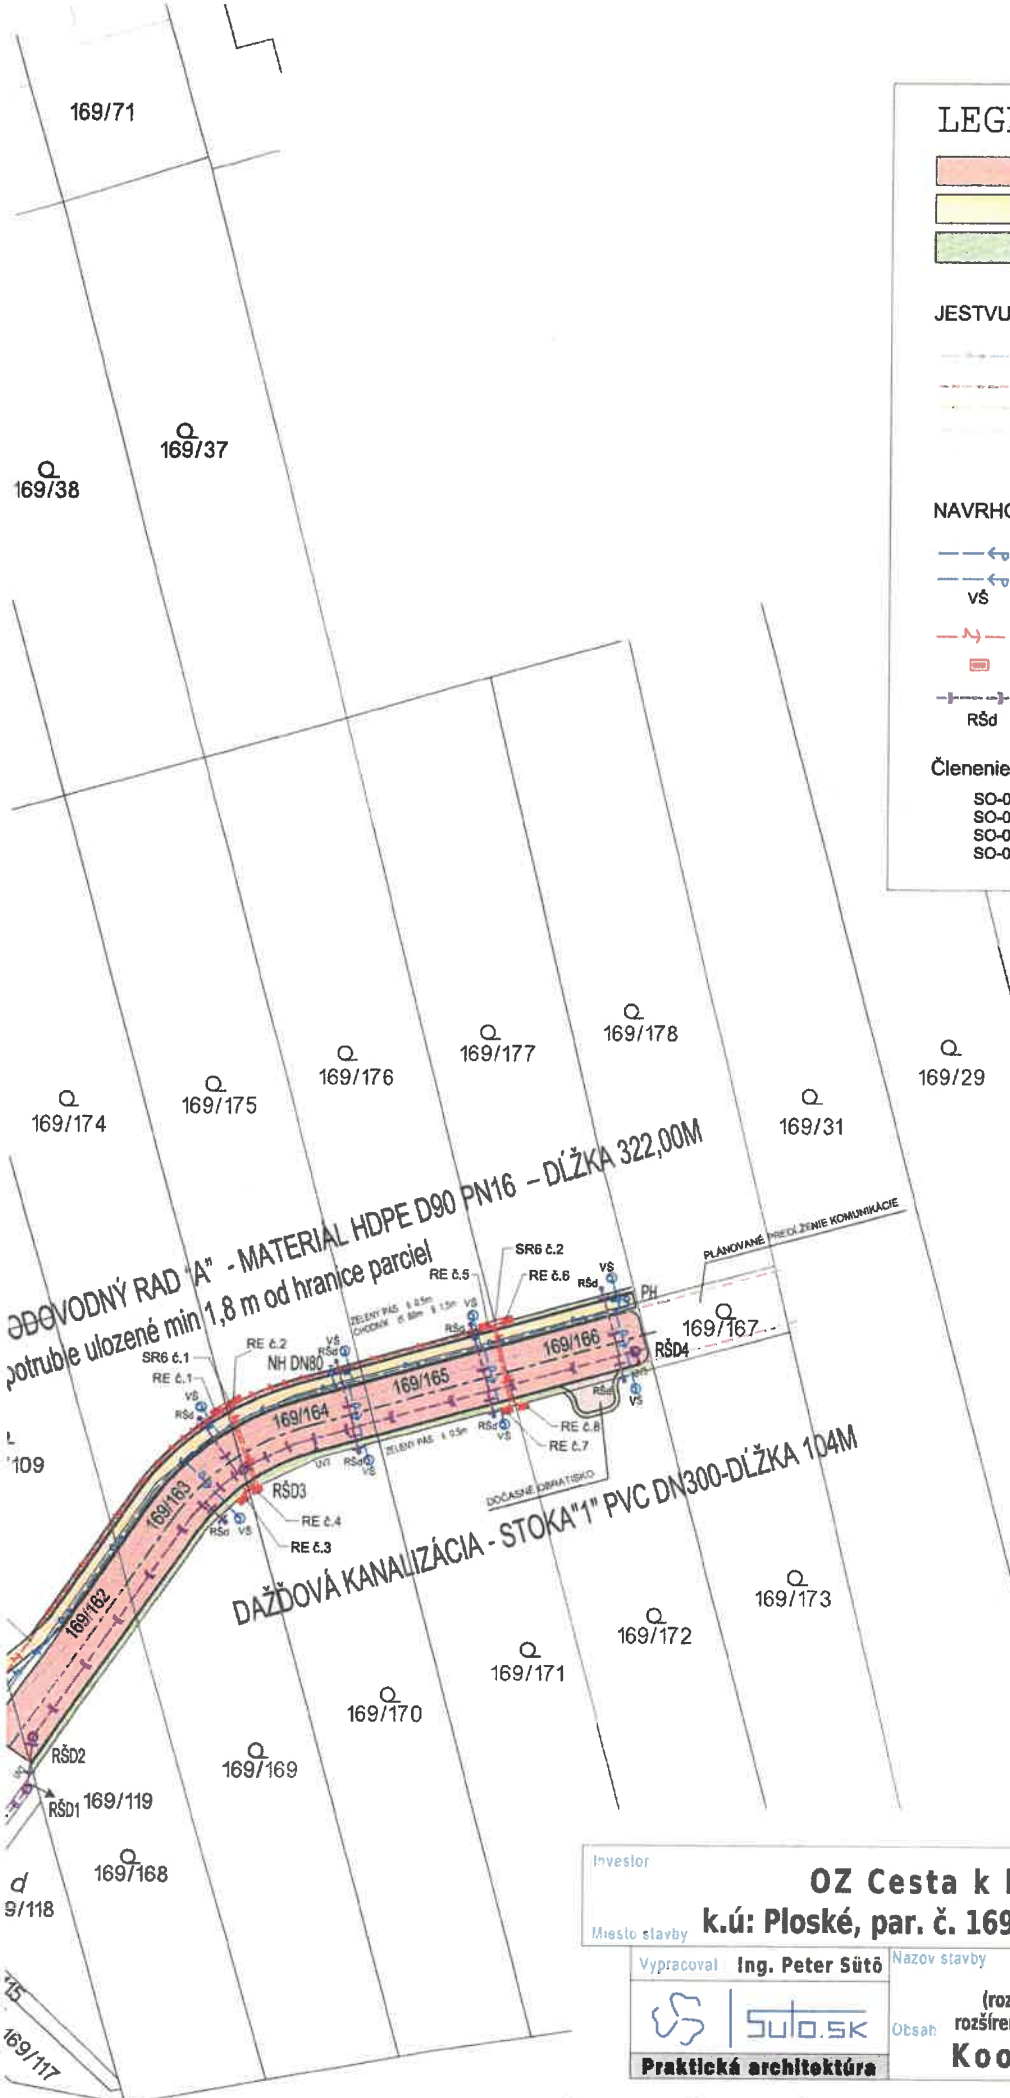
169/71

169/37

169/38

LEG

JESTVU

NAVRH

VŠ

RŠd

Členenie

SO-0
SO-0
SO-0
SO-0

169/178

169/177

169/176

169/29

169/175

169/174

169/31

ODOVODNÝ RAD "A" - MATERIAL HDPE D90 PN16 – DĹŽKA 322,00M

potrubie ulozené min 1,8 m od hranice parciel

PLANOVANÉ PREDĹŽENIE KOMUNIKÁCIE

SR6 č.2

RE č.5

RE č.6

RŠd

VŠ

PH

169/167

RŠD4

169/166

169/165

169/164

169/163

169/162

RE č.2

SR6 č.1

RE č.1

NH DN80

VŠ

RŠd

ZELENÝ PÁS

CHODNÍK

ZELENÝ PÁS

RE č.8

RE č.7

DOČASNÉ OBRATISKO

RŠD3

RE č.4

RE č.3

109

DAŽĎOVÁ KANALIZÁCIA - STOKA"1" PVC DN300-DĹŽKA 104M

169/173

169/172

169/171

169/170

169/169

RŠD2

RŠD1 169/119

169/168

9/118

169/117

Investor

OZ Cesta k

Miesto stavby

k.ú: Ploské, par. č. 169

Vypracoval

Ing. Peter Sütő

Nazov stavby

Sulo.sk

Obsah

Praktická architektúra

Koo